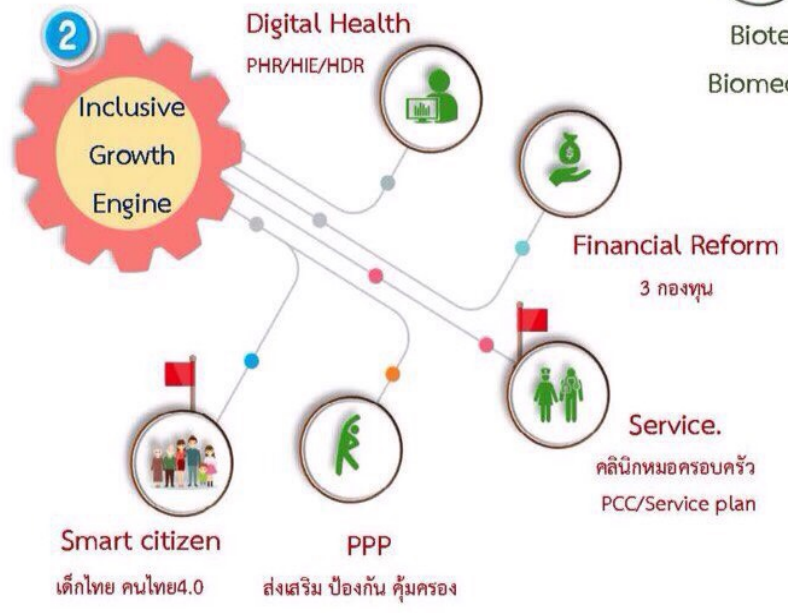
2

Inclusive Growth Engine

Digital Health
PHR/HIE/HDR

Biote

Biomed

Financial Reform
3 กองทุน

Service.
คลินิกหมอครอบครัว
PCC/Service plan

Smart citizen
เด็กไทย คนไทย4.0

PPP
ส่งเสริม ป้องกัน คุ้มครอง